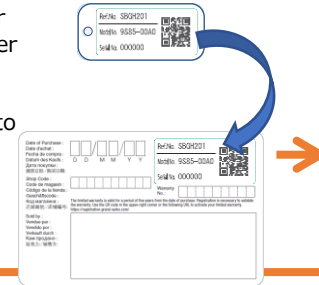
er
er
to

Ref.No. SBGH201
Model No. 9S85-00A0
Serial No. 000000

Date of Purchase :
Date d'achat :
Fecha de compra :
Datum des Kaufs :
Дата покупки :
D D M M Y Y
Ref.No. SBGH201
Model No. 9S85-00A0
Serial No. 000000
Shop Code :
Code de magasin :
Código de la tienda :
Warranty No. :
Sold by :
Vendue par :
Vendido por :
Verkauft durch :